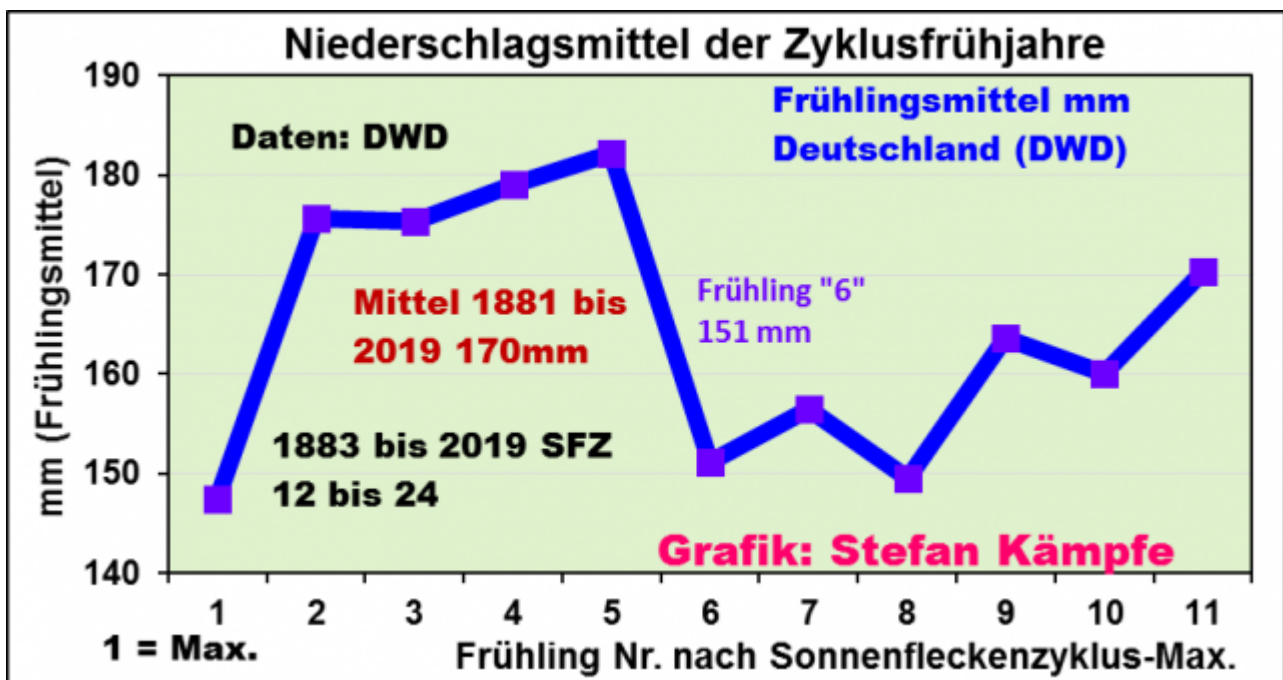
Niederschlagsmittel der Zyklusfrühjahre

Frühlingsmittel mm Deutschland (DWD)

Daten: DWD

Mittel 1881 bis 2019 170mm

Frühling "6" 151 mm

1883 bis 2019 SFZ 12 bis 24

Grafik: Stefan Kämpfe

mm (Frühlingsmittel)

190
180
170
160
150
140

1 2 3 4 5 6 7 8 9 10 11

1 = Max.

Frühling Nr. nach Sonnenfleckenzyklus-Max.